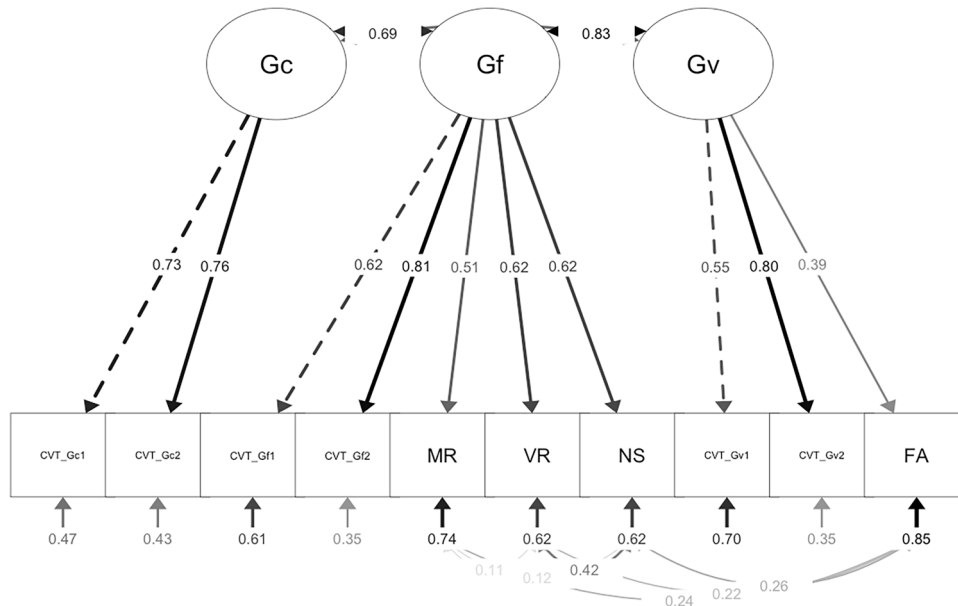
0.69

0.83

Gc

Gf

Gv

0.73

0.76

0.62

0.81

0.51

0.62

0.62

0.55

0.80

0.39

CVT_Gc1

CVT_Gc2

CVT_Gf1

CVT_Gf2

MR

VR

NS

CVT_Gv1

CVT_Gv2

FA

0.47

0.43

0.61

0.35

0.74

0.62

0.62

0.70

0.35

0.85

0.11

0.12

0.42

0.24

0.22

0.26